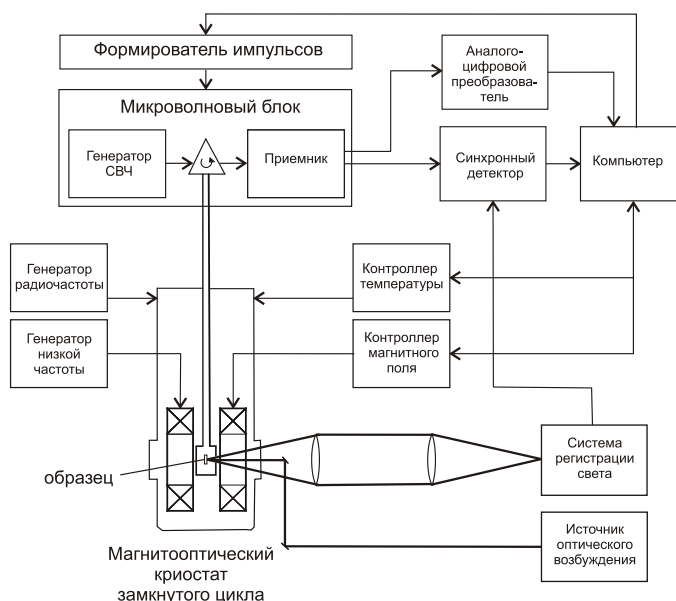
Формирователь импульсов

Аналого-цифровой преобразователь

Микроволновый блок

Генератор СВЧ

Приемник

Синхронный детектор

Компьютер

Генератор радиочастоты

Контроллер температуры

Генератор низкой частоты

Контроллер магнитного поля

образец

Система регистрации света

Источник оптического возбуждения

Магнитооптический криостат замкнутого цикла